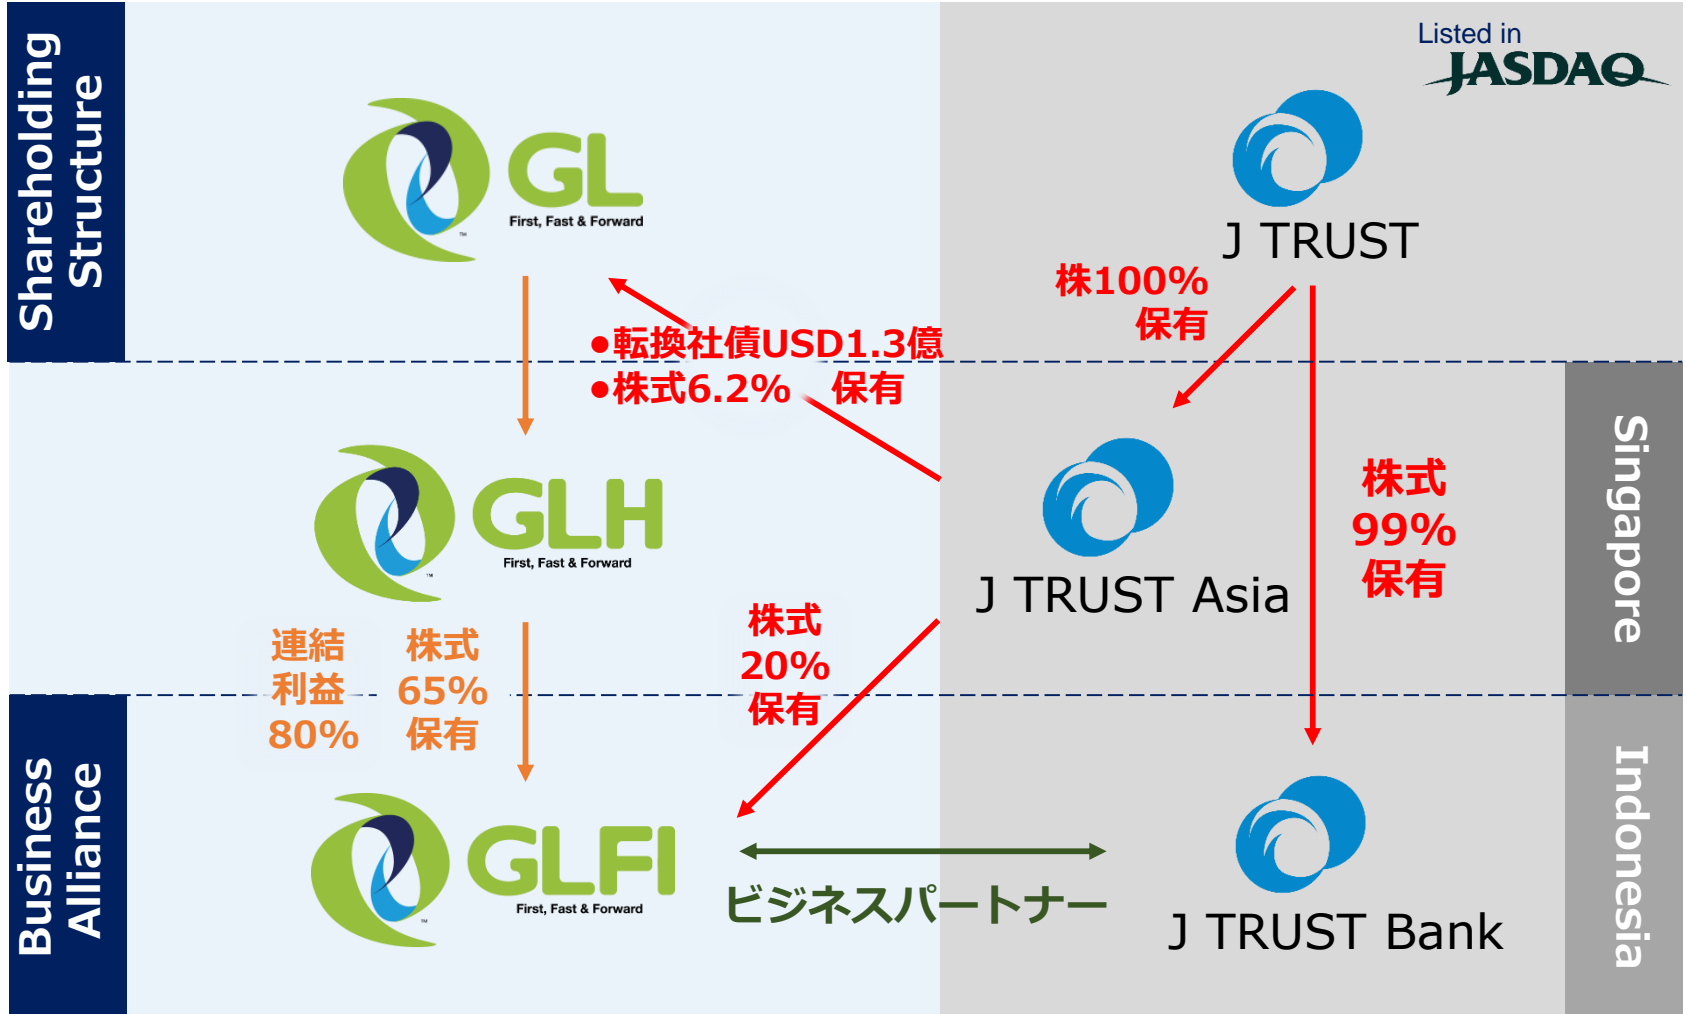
Shareholding Structure

GL
First, Fast & Forward

Listed in
JASDAQ

J TRUST

株100%
保有

●転換社債USD1.3億
●株式6.2%　保有

GLH
First, Fast & Forward

J TRUST Asia

株式
99%
保有

Singapore

連結
利益
80%

株式
65%
保有

株式
20%
保有

Business Alliance

GLFI
First, Fast & Forward

ビジネスパートナー

J TRUST Bank

Indonesia